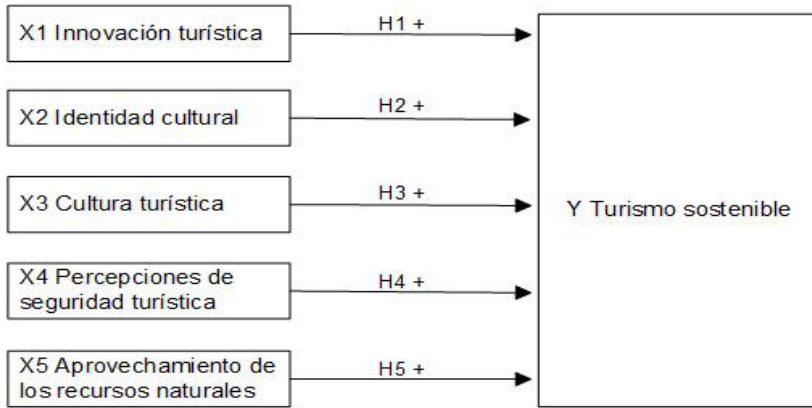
X1 Innovación turística

H1 +

X2 Identidad cultural

H2 +

X3 Cultura turística

H3 +

X4 Percepciones de seguridad turística

H4 +

X5 Aprovechamiento de los recursos naturales

H5 +

Y Turismo sostenible